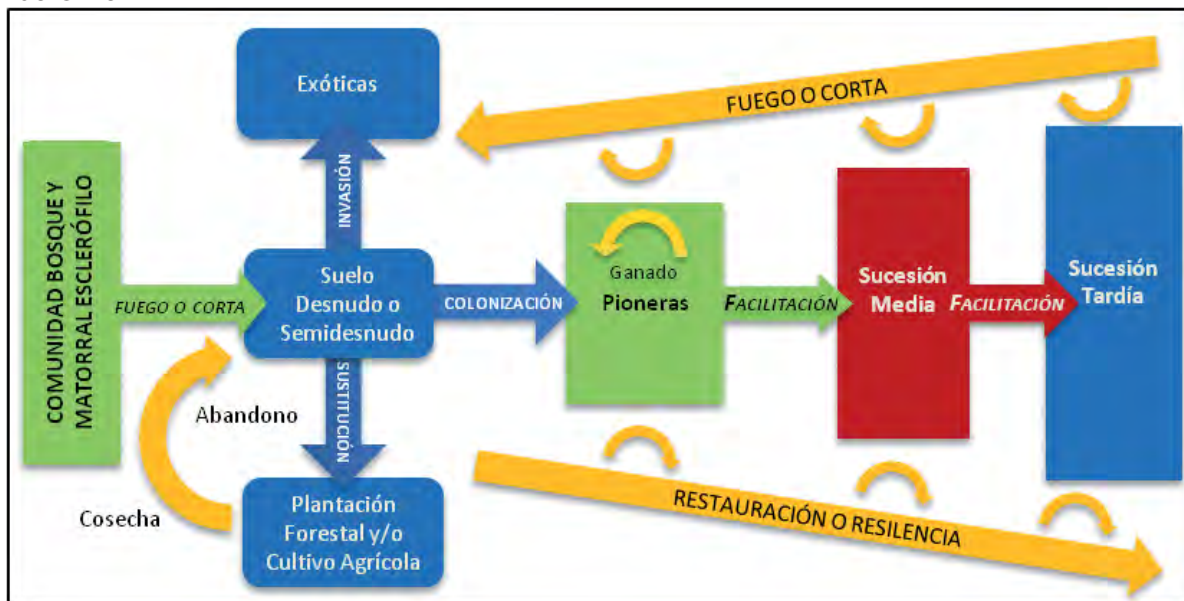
Exóticas

FUEGO O CORTA

COMUNIDAD BOSQUE Y MATORRAL ESCLERÓFILO

INVASIÓN

FUEGO O CORTA

Suelo Desnudo o Semidesnudo

COLONIZACIÓN

Ganado
Pioneras

FACILITACIÓN

Sucesión Media

FACILITACIÓN

Sucesión Tardía

SUSTITUCIÓN

Abandono

Cosecha

Plantación Forestal y/o Cultivo Agrícola

RESTAURACIÓN O RESILENCIA